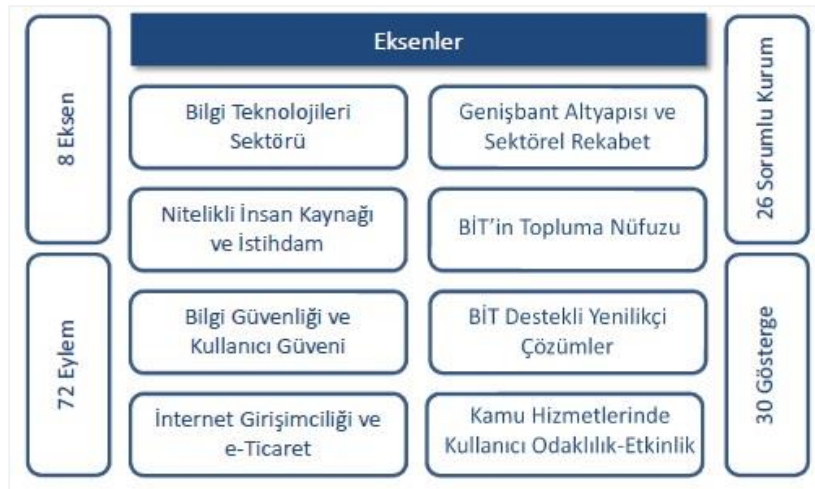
8 Eksen

72 Eylem

Eksenler

Bilgi Teknolojileri Sektörü

Genişbant Altyapısı ve Sektörel Rekabet

Nitelikli İnsan Kaynağı ve İstihdam

BİT'in Topluma Nüfuzu

Bilgi Güvenliği ve Kullanıcı Güveni

BİT Destekli Yenilikçi Çözümler

İnternet Girişimciliği ve e-Ticaret

Kamu Hizmetlerinde Kullanıcı Odaklılık-Etkinlik

26 Sorumlu Kurum

30 Gösterge